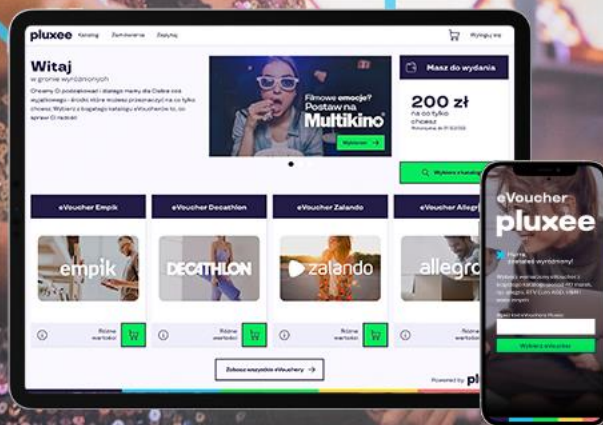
pluxee Katalog Zamówienia Zapytaj Wyloguj się

Witaj
w gronie wyróżnionych

Chcemy Ci podziękować i dlatego mamy dla Ciebie coś wyjątkowego – środki, które możesz przeznaczyć na co tylko chcesz. Wybierz z bogatego katalogu eVoucherów to, co sprawi Ci radość!

Filmowe emocje? Postaw na Multikino

Wybieram →

Masz do wydania

200 zł
na co tylko chcesz

Wybierz z katalogu

eVoucher Empik
empik
Różne wartości

eVoucher Decathlon
DECATHLON
Różne wartości

eVoucher Zalando
zalando
Różne wartości

eVoucher Allegro
allegro

Zobacz wszystkie eVouchery →

Powered by pluxee

eVoucher
pluxee

Hurra, zostałeś wyróżniony!

Wybierz wymarzony eVoucher z bogatego katalogu ponad 40 marek, np. allegro, RTV Euro AGD, H&M i wiele innych.

Wybierz eVoucher